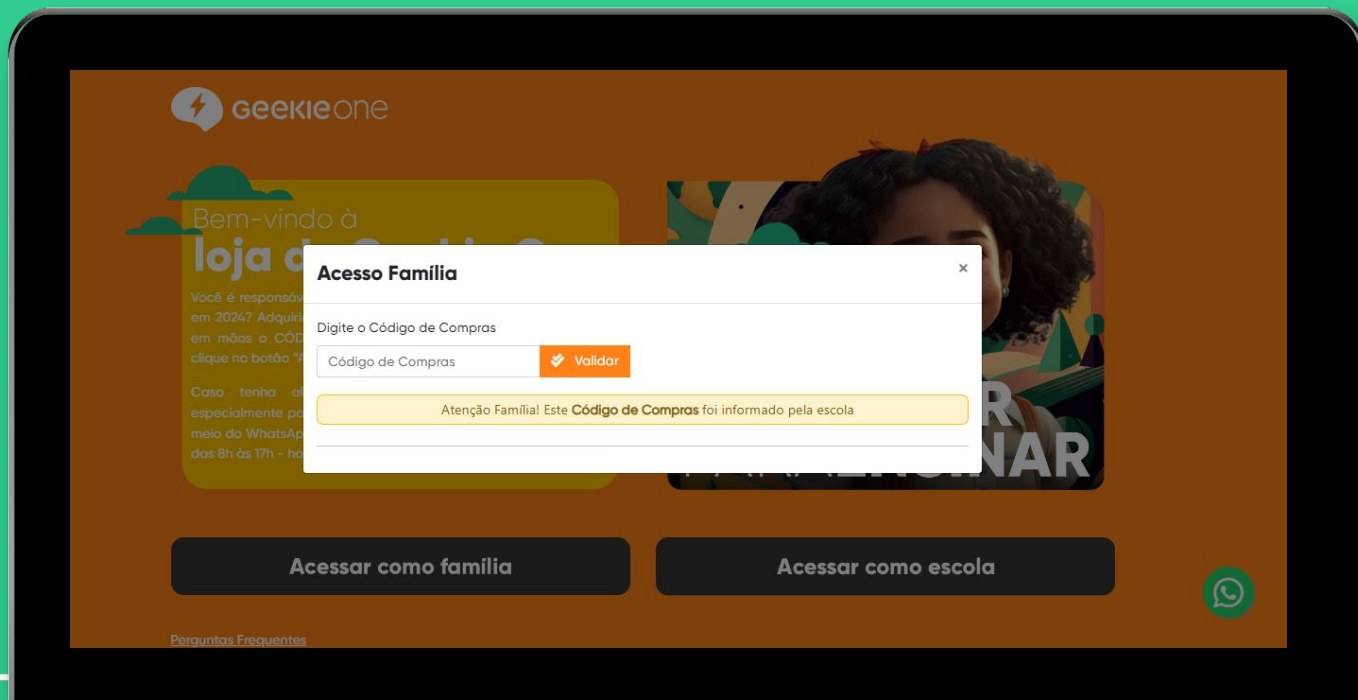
geekieone

Bem-vindo à
loja d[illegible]

Você é responsáv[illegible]
em 2024? Adquiri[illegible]
em mãos o CÓD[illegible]
clique no botão "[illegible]

Caso tenha al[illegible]
especialmente p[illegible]
meio do WhatsAp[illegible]
das 8h às 17h - ho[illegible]

Acesso Família ×

Digite o Código de Compras

Código de Compras
Validar

Atenção Família! Este Código de Compras foi informado pela escola

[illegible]R
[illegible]NAR

Acessar como família

Acessar como escola

Perguntas Frequentes